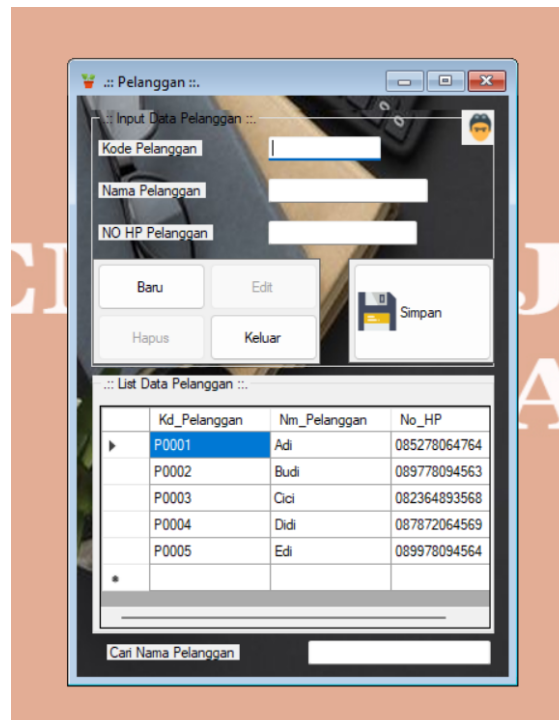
.:: Pelanggan ::.

.:: Input Data Pelanggan ::.

Kode Pelanggan

Nama Pelanggan

NO HP Pelanggan

Baru

Edit

Hapus

Keluar

Simpan

.:: List Data Pelanggan ::.

| | Kd_Pelanggan | Nm_Pelanggan | No_HP |
|---|---|---|---|
| ▸ | P0001 | Adi | 085278064764 |
| | P0002 | Budi | 089778094563 |
| | P0003 | Cici | 082364893568 |
| | P0004 | Didi | 087872064569 |
| | P0005 | Edi | 089978094564 |
| * | | | |

Cari Nama Pelanggan